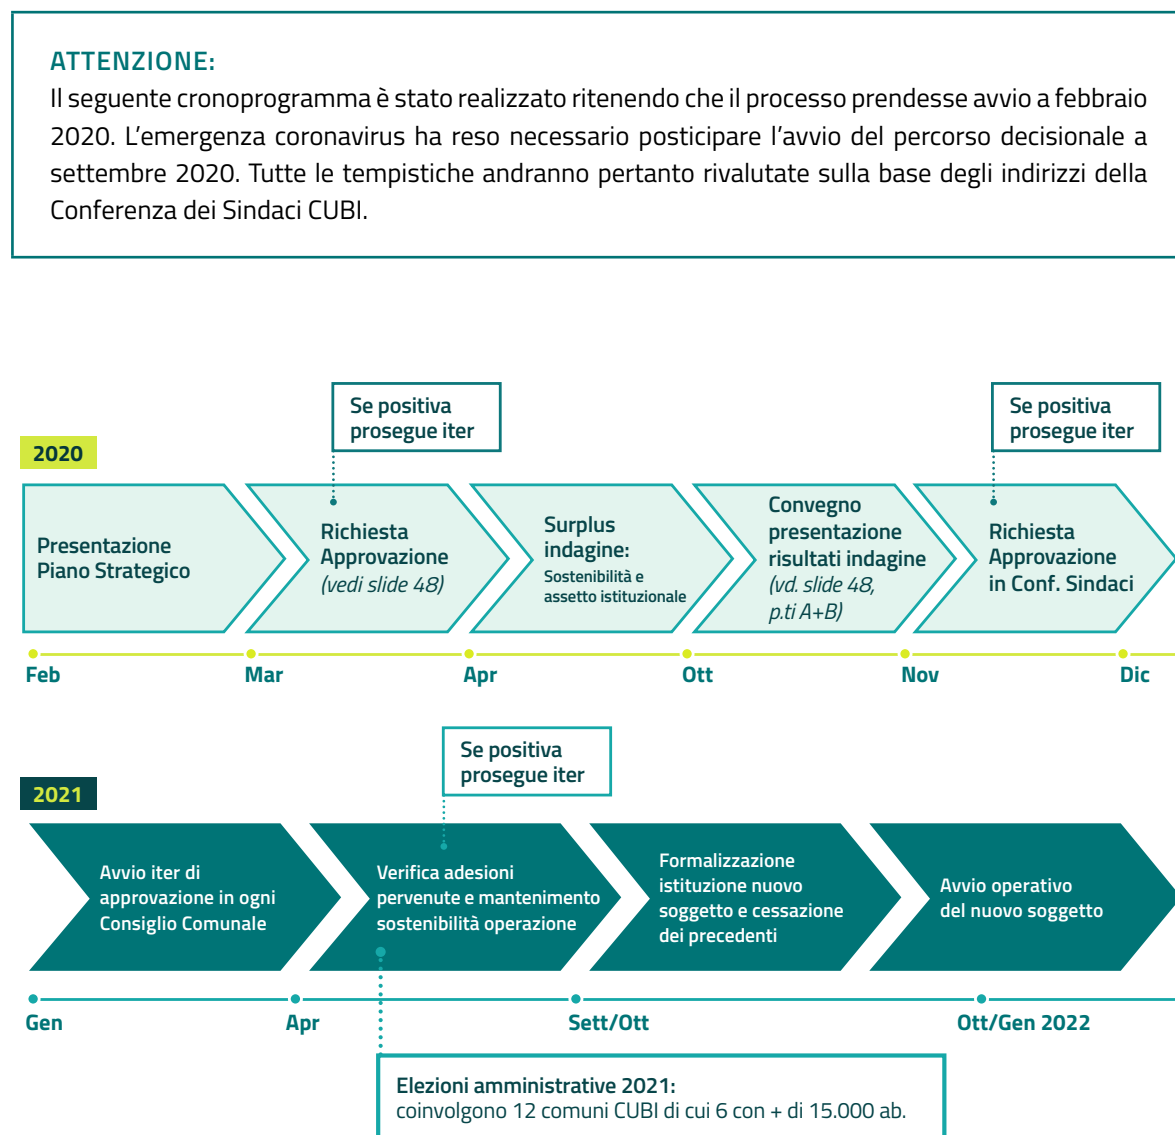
ATTENZIONE:
Il seguente cronoprogramma è stato realizzato ritenendo che il processo prendesse avvio a febbraio 2020. L'emergenza coronavirus ha reso necessario posticipare l'avvio del percorso decisionale a settembre 2020. Tutte le tempistiche andranno pertanto rivalutate sulla base degli indirizzi della Conferenza dei Sindaci CUBI.

Se positiva prosegue iter

Se positiva prosegue iter

2020

Presentazione Piano Strategico

Richiesta Approvazione
(vedi slide 48)

Surplus indagine:
Sostenibilità e assetto istituzionale

Convegno presentazione risultati indagine
(vd. slide 48, p.ti A+B)

Richiesta Approvazione in Conf. Sindaci

Feb
Mar
Apr
Ott
Nov
Dic

Se positiva prosegue iter

2021

Avvio iter di approvazione in ogni Consiglio Comunale

Verifica adesioni pervenute e mantenimento sostenibilità operazione

Formalizzazione istituzione nuovo soggetto e cessazione dei precedenti

Avvio operativo del nuovo soggetto

Gen
Apr
Sett/Ott
Ott/Gen 2022

Elezioni amministrative 2021:
coinvolgono 12 comuni CUBI di cui 6 con + di 15.000 ab.